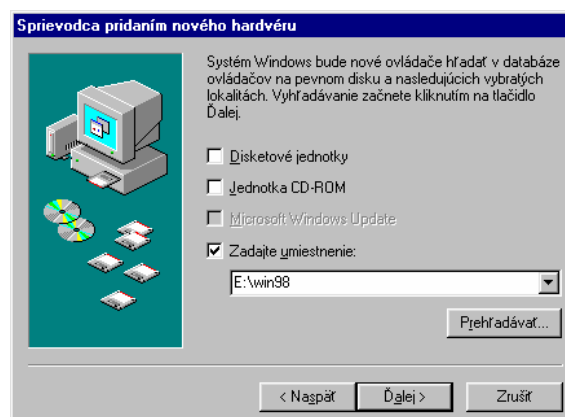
Sprievodca pridaním nového hardvéru

Systém Windows bude nové ovládače hľadať v databáze ovládačov na pevnom disku a nasledujúcich vybratých lokalitách. Vyhľadávanie začnete kliknutím na tlačidlo Ďalej.

Disketové jednotky

Jednotka CD-ROM

Microsoft Windows Update

Zadajte umiestnenie:

E:\win98

Prehľadávať...

< Naspäť

Ďalej >

Zrušiť